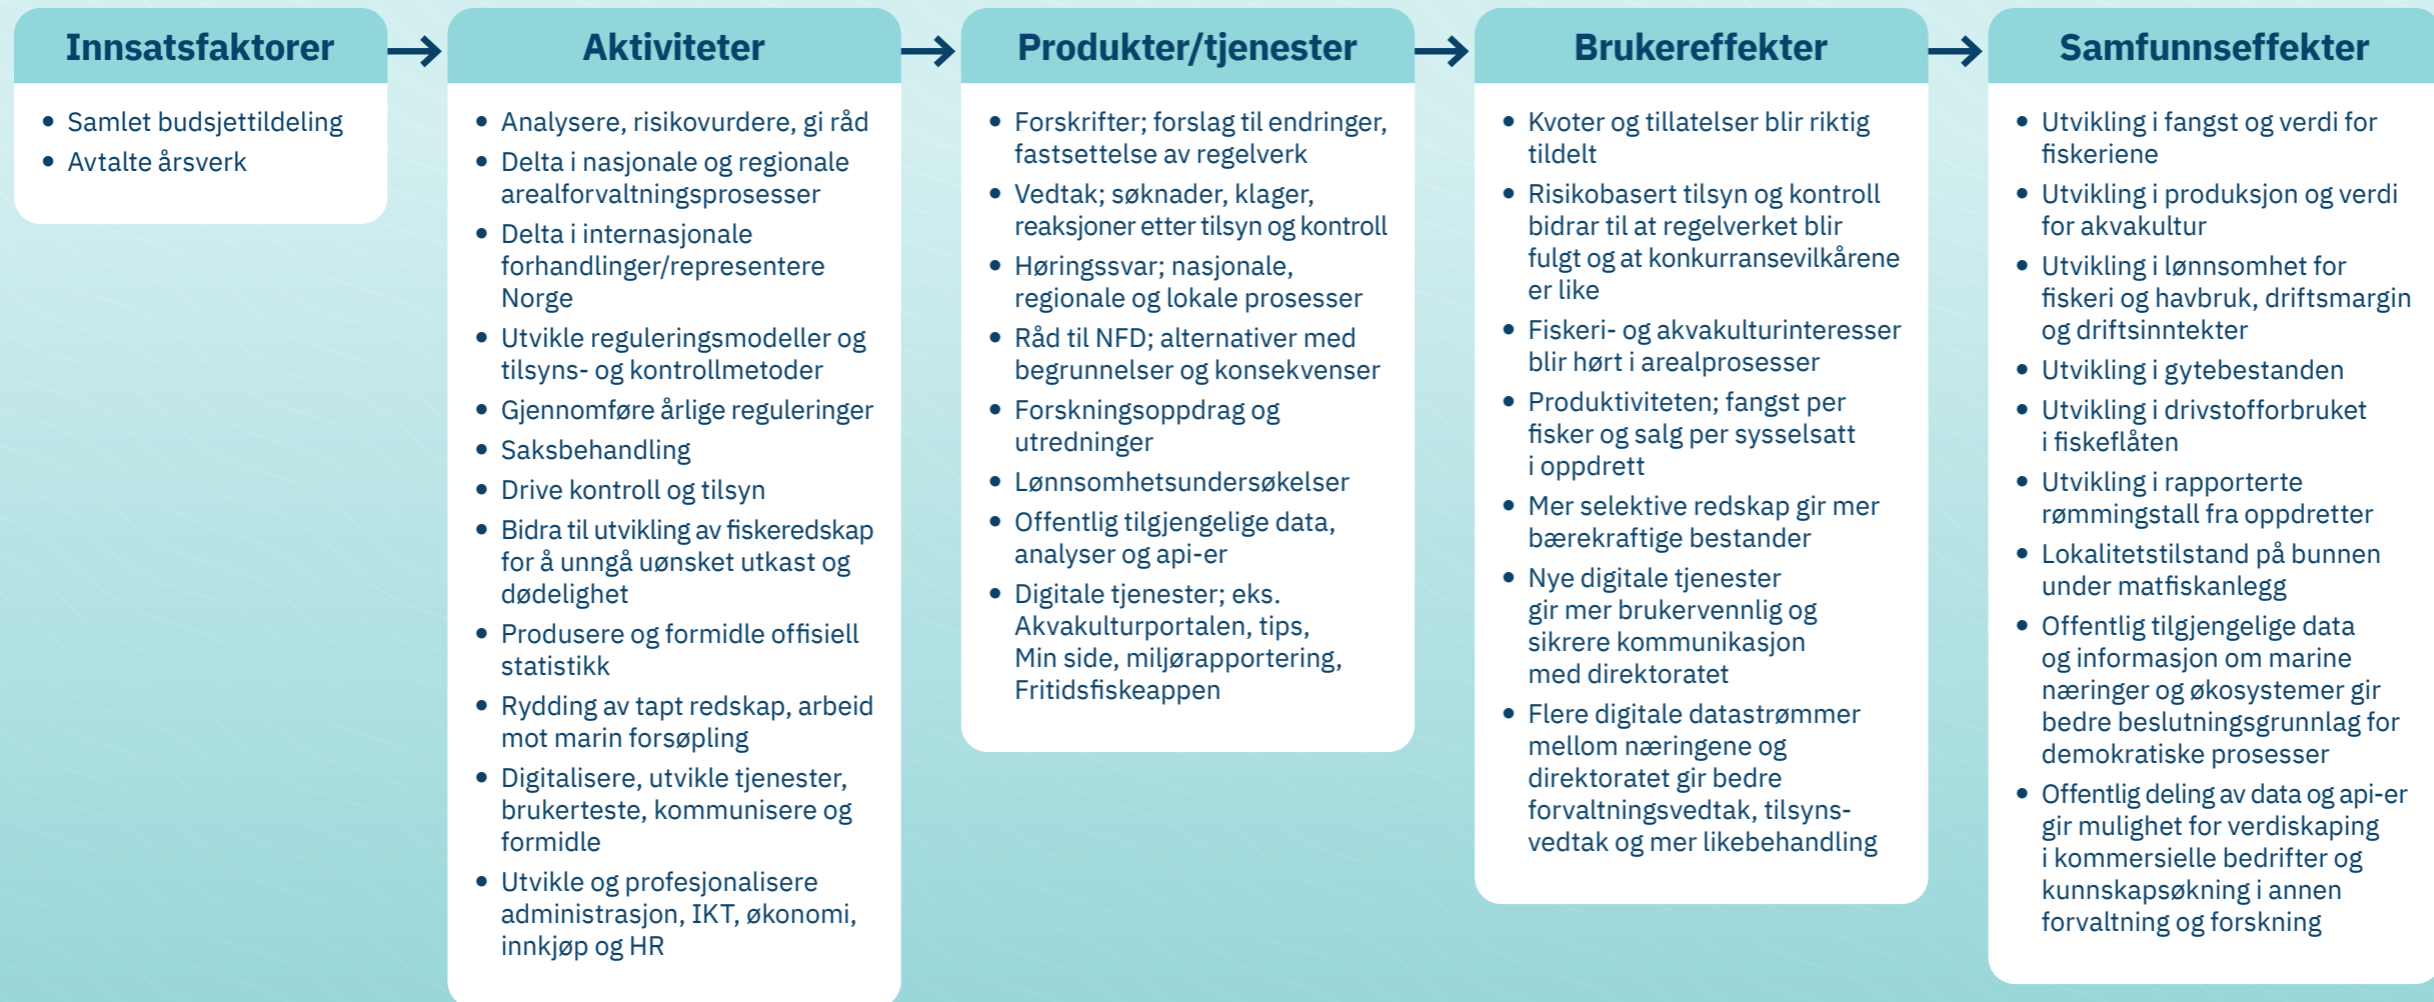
Innsatsfaktorer

- Samlet budsjettildeling
- Avtalte årsverk

Aktiviteter

- Analysere, risikovurdere, gi råd
- Delta i nasjonale og regionale arealforvaltningsprosesser
- Delta i internasjonale forhandlinger/representere Norge
- Utvikle reguleringsmodeller og tilsyns- og kontrollmetoder
- Gjennomføre årlige reguleringer
- Saksbehandling
- Drive kontroll og tilsyn
- Bidra til utvikling av fiskeredskap for å unngå uønsket utkast og dødelighet
- Produsere og formidle offisiell statistikk
- Rydding av tapt redskap, arbeid mot marin forsøpling
- Digitalisere, utvikle tjenester, brukerteste, kommunisere og formidle
- Utvikle og profesjonalisere administrasjon, IKT, økonomi, innkjøp og HR

Produkter/tjenester

- Forskrifter; forslag til endringer, fastsettelse av regelverk
- Vedtak; søknader, klager, reaksjoner etter tilsyn og kontroll
- Høringssvar; nasjonale, regionale og lokale prosesser
- Råd til NFD; alternativer med begrunnelser og konsekvenser
- Forskningsoppdrag og utredninger
- Lønnsomhetsundersøkelser
- Offentlig tilgjengelige data, analyser og api-er
- Digitale tjenester; eks. Akvakulturportalen, tips, Min side, miljørapportering, Fritidsfiskeappen

Brukereffekter

- Kvoter og tillatelser blir riktig tildelt
- Risikobasert tilsyn og kontroll bidrar til at regelverket blir fulgt og at konkurransevilkårene er like
- Fiskeri- og akvakulturinteresser blir hørt i arealprosesser
- Produktiviteten; fangst per fisker og salg per sysselsatt i oppdrett
- Mer selektive redskap gir mer bærekraftige bestander
- Nye digitale tjenester gir mer brukervennlig og sikrere kommunikasjon med direktoratet
- Flere digitale datastrømmer mellom næringene og direktoratet gir bedre forvaltningsvedtak, tilsyns-vedtak og mer likebehandling

Samfunnseffekter

- Utvikling i fangst og verdi for fiskeriene
- Utvikling i produksjon og verdi for akvakultur
- Utvikling i lønnsomhet for fiskeri og havbruk, driftsmargin og driftsinntekter
- Utvikling i gytebestanden
- Utvikling i drivstofforbruket i fiskeflåten
- Utvikling i rapporterte rømmingstall fra oppdretter
- Lokalitetstilstand på bunnen under matfiskanlegg
- Offentlig tilgjengelige data og informasjon om marine næringer og økosystemer gir bedre beslutningsgrunnlag for demokratiske prosesser
- Offentlig deling av data og api-er gir mulighet for verdiskaping i kommersielle bedrifter og kunnskapsøkning i annen forvaltning og forskning